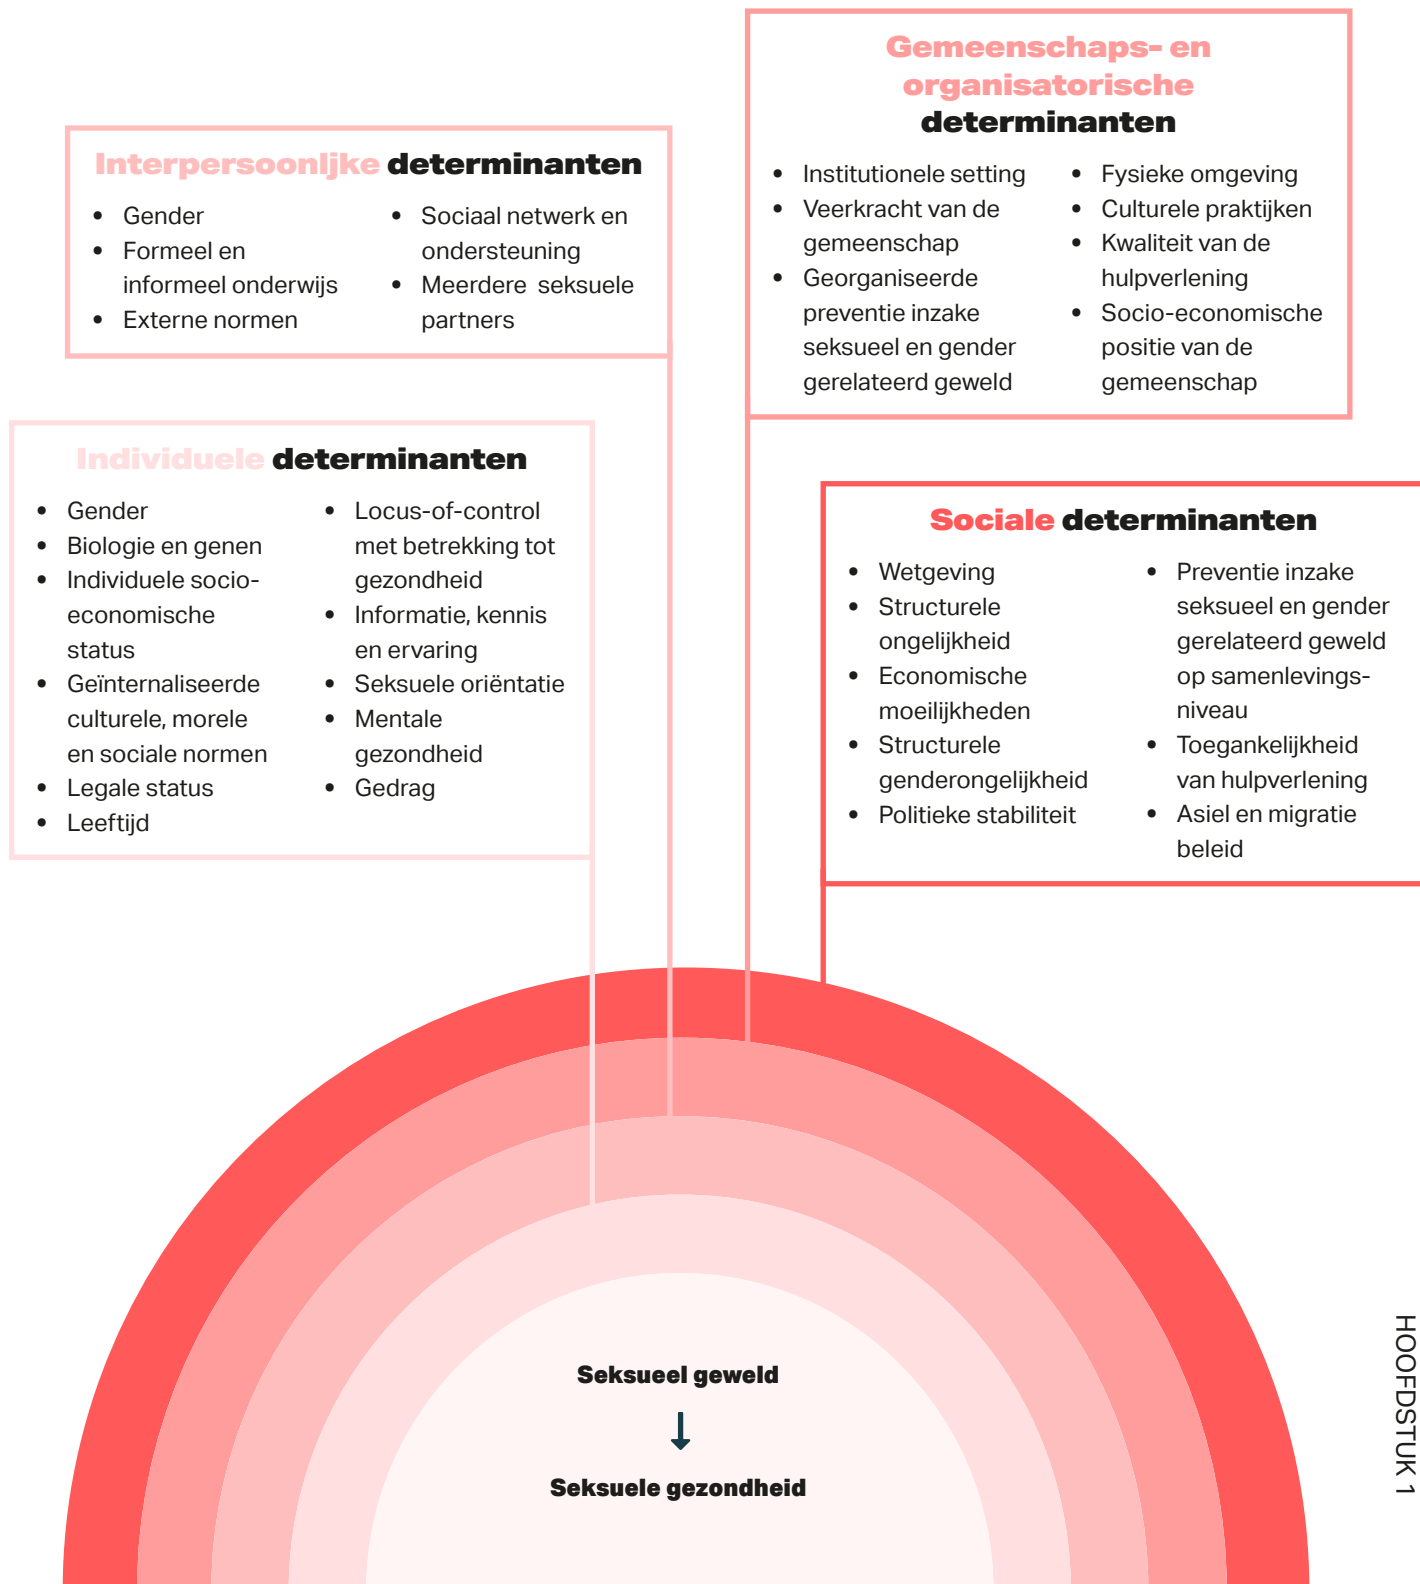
Interpersoonlijke determinanten

- Gender
- Formeel en informeel onderwijs
- Externe normen

- Sociaal netwerk en ondersteuning
- Meerdere seksuele partners

Gemeenschaps- en organisatorische determinanten

- Institutionele setting
- Veerkracht van de gemeenschap
- Georganiseerde preventie inzake seksueel en gender gerelateerd geweld

- Fysieke omgeving
- Culturele praktijken
- Kwaliteit van de hulpverlening
- Socio-economische positie van de gemeenschap

Individuele determinanten

- Gender
- Biologie en genen
- Individuele socio-economische status
- Geïnternaliseerde culturele, morele en sociale normen
- Legale status
- Leeftijd

- Locus-of-control met betrekking tot gezondheid
- Informatie, kennis en ervaring
- Seksuele oriëntatie
- Mentale gezondheid
- Gedrag

Sociale determinanten

- Wetgeving
- Structurele ongelijkheid
- Economische moeilijkheden
- Structurele genderongelijkheid
- Politieke stabiliteit

- Preventie inzake seksueel en gender gerelateerd geweld op samenlevingsniveau
- Toegankelijkheid van hulpverlening
- Asiel en migratie beleid

Seksueel geweld

Seksuele gezondheid

HOOFDSTUK 1